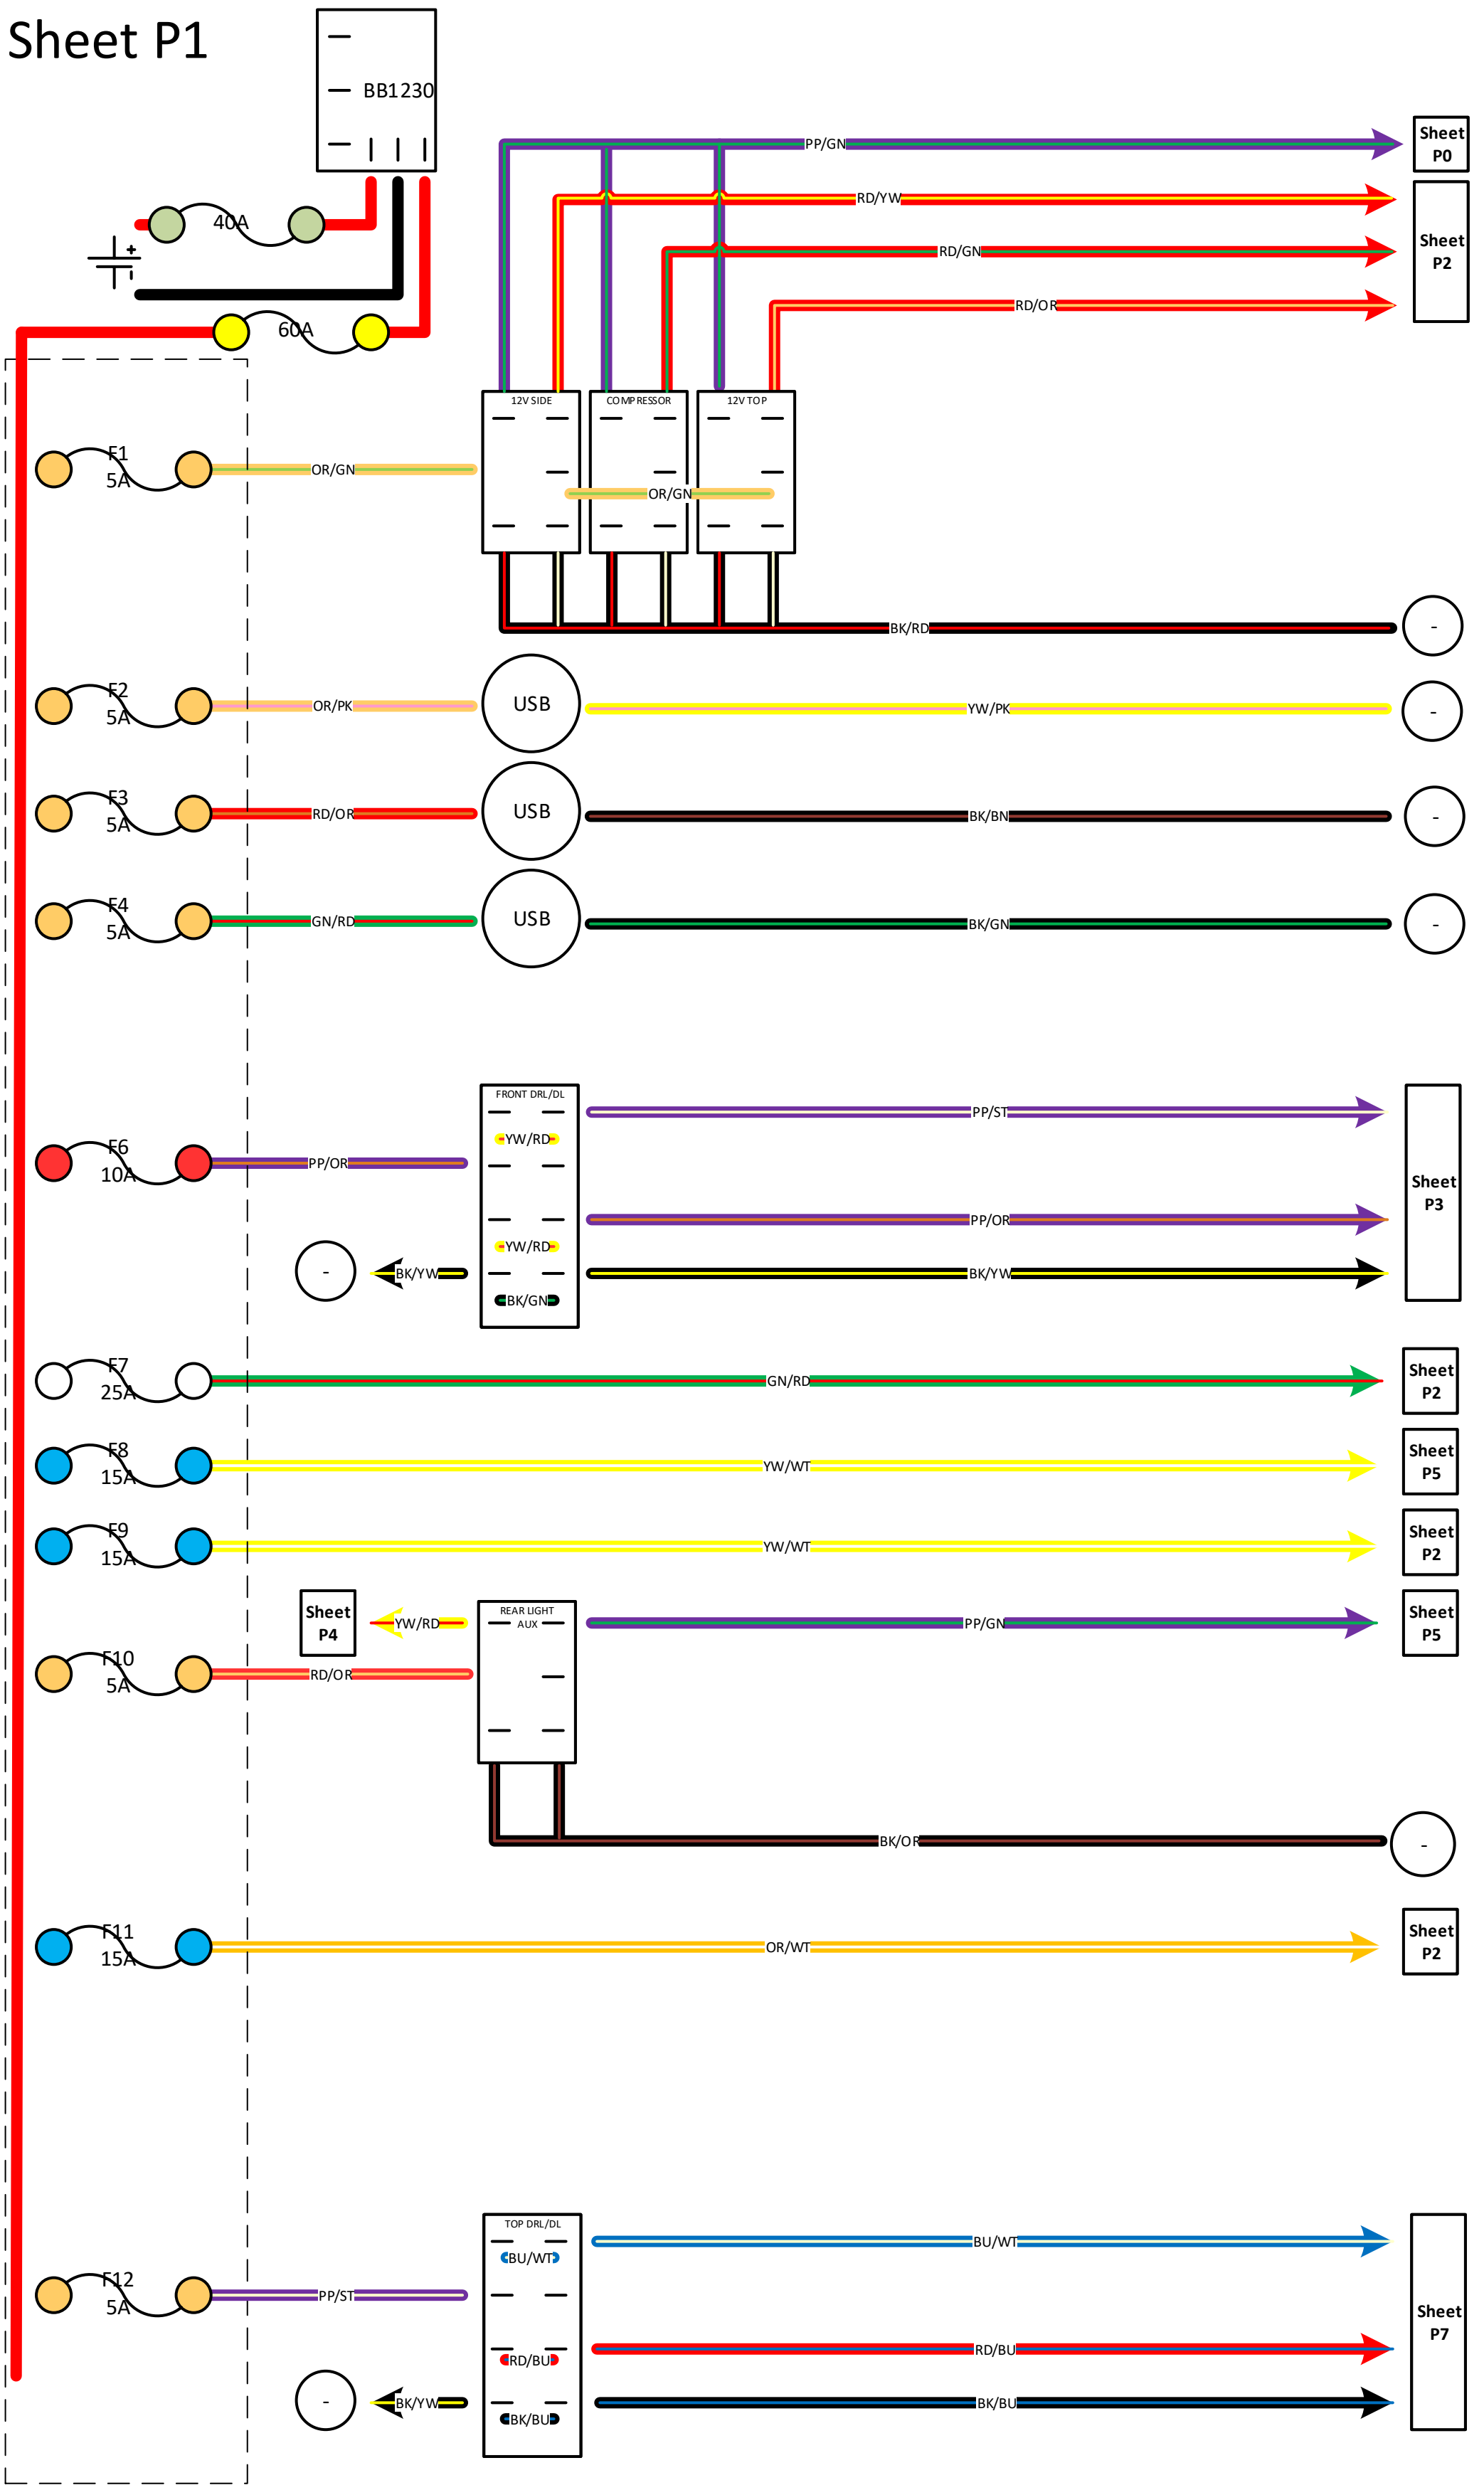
Sheet P1

BB1230

40A

+

60A

PP/GN
Sheet P0

RD/YW
RD/GN
RD/OR
Sheet P2

12V SIDE
COMPRESSOR
12V TOP

F1
5A
OR/GN
OR/GN

BK/RD
-

F2
5A
OR/PK
USB
YW/PK
-

F3
5A
RD/OR
USB
BK/BN
-

F4
5A
GN/RD
USB
BK/GN
-

FRONT DRL/DL
YW/RD
YW/RD
BK/GN
F6
10A
PP/OR
PP/ST
PP/OR
-
BK/YW
BK/YW
Sheet P3

F7
25A
GN/RD
Sheet P2

F8
15A
YW/WT
Sheet P5

F9
15A
YW/WT
Sheet P2

Sheet P4
YW/RD
REAR LIGHT AUX
PP/GN
Sheet P5
F10
5A
RD/OR
BK/OR
-

F11
15A
OR/WT
Sheet P2

TOP DRL/DL
BU/WT
BU/WT
F12
5A
PP/ST
RD/BU
RD/BU
-
BK/YW
BK/BU
BK/BU
Sheet P7